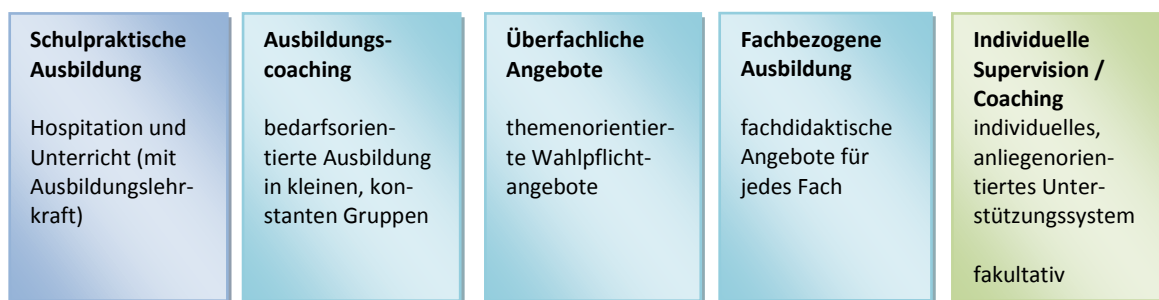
**Schulpraktische Ausbildung**

Hospitation und Unterricht (mit Ausbildungslehrkraft)

**Ausbildungscoaching**

bedarfsorientierte Ausbildung in kleinen, konstanten Gruppen

**Überfachliche Angebote**

themenorientierte Wahlpflichtangebote

**Fachbezogene Ausbildung**

fachdidaktische Angebote für jedes Fach

**Individuelle Supervision / Coaching**
individuelles, anliegenorientiertes Unterstützungssystem

fakultativ